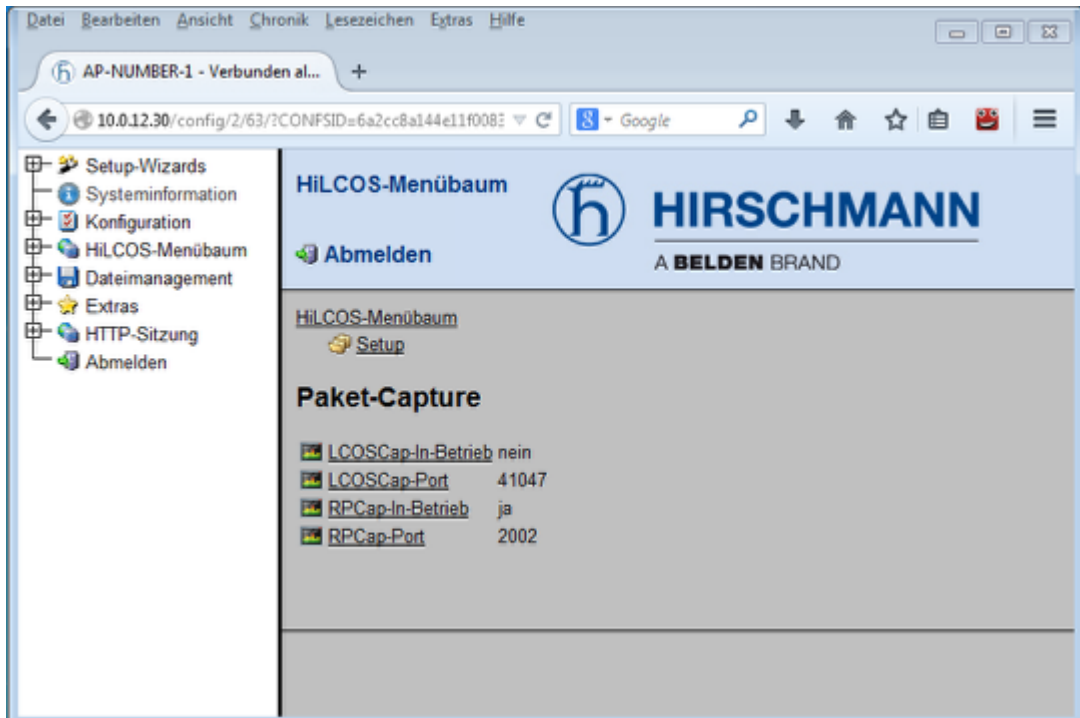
Datei Bearbeiten Ansicht Chronik Lesezeichen Extras Hilfe

AP-NUMBER-1 - Verbunden al...

10.0.12.30/config/2/63/?CONFSID=6a2cc8a144e11f0083

Google

Setup-Wizards
Systeminformation
Konfiguration
HiLCOS-Menübaum
Dateimanagement
Extras
HTTP-Sitzung
Abmelden

HiLCOS-Menübaum

Abmelden

HIRSCHMANN
A BELDEN BRAND

HiLCOS-Menübaum
Setup

Paket-Capture

| | |
|---|---|
| LCOSCap-In-Betrieb | nein |
| LCOSCap-Port | 41047 |
| RPCap-In-Betrieb | ja |
| RPCap-Port | 2002 |